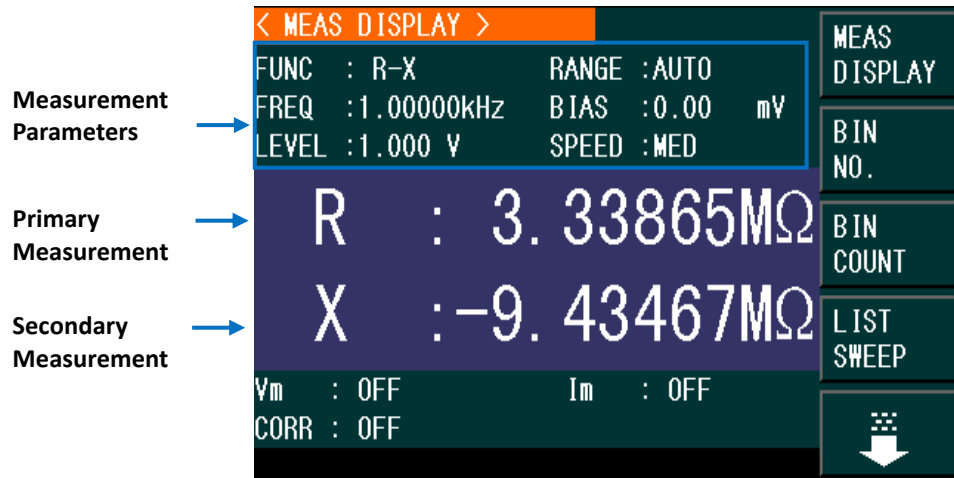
< MEAS DISPLAY >

FUNC : R-X
RANGE :AUTO
FREQ :1.00000kHz
BIAS :0.00 mV
LEVEL :1.000 V
SPEED :MED

Measurement Parameters

Primary Measurement

R : 3.33865MΩ

Secondary Measurement

X :-9.43467MΩ

Vm : OFF
Im : OFF
CORR : OFF

MEAS DISPLAY

BIN NO.

BIN COUNT

LIST SWEEP